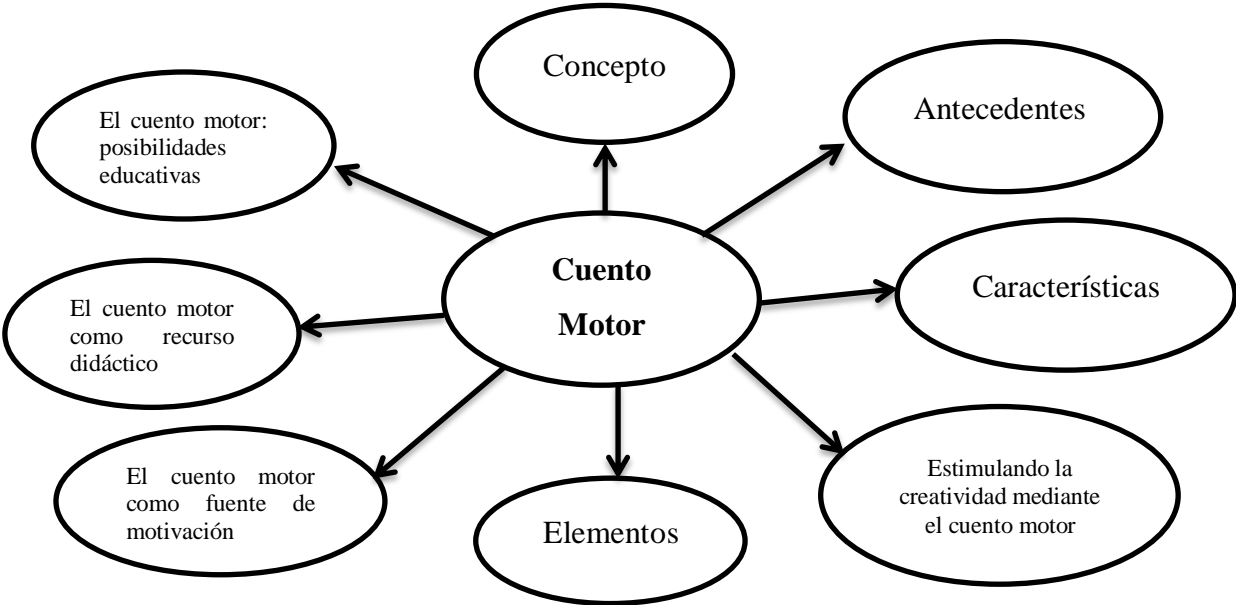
Cuento Motor

Concepto

Antecedentes

Características

Estimulando la creatividad mediante el cuento motor

Elementos

El cuento motor como fuente de motivación

El cuento motor como recurso didáctico

El cuento motor: posibilidades educativas